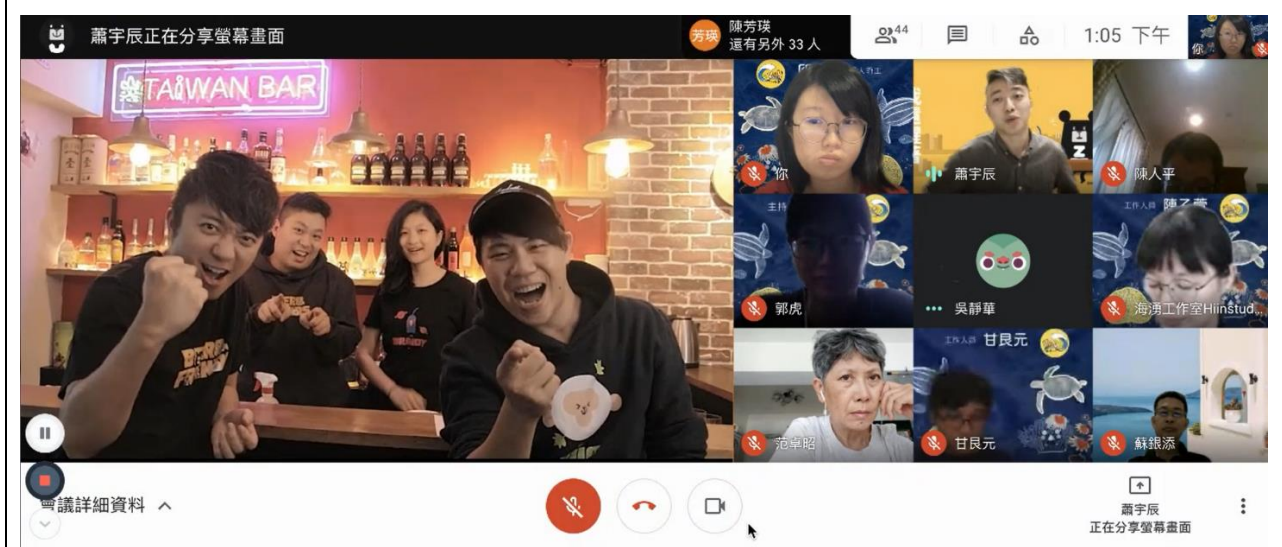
蕭宇辰正在分享螢幕畫面

芳瑛 陳芳瑛 還有另外 33 人

44

1:05 下午

你

TAiWAN BAR

你

蕭宇辰

陳人平

主持

工作人員 陳孑萱

郭虎

吳靜華

海湧工作室Hiinstud...

工作人員 甘艮元

范卓昭

甘艮元

蘇銀添

會議詳細資料

蕭宇辰
正在分享螢幕畫面